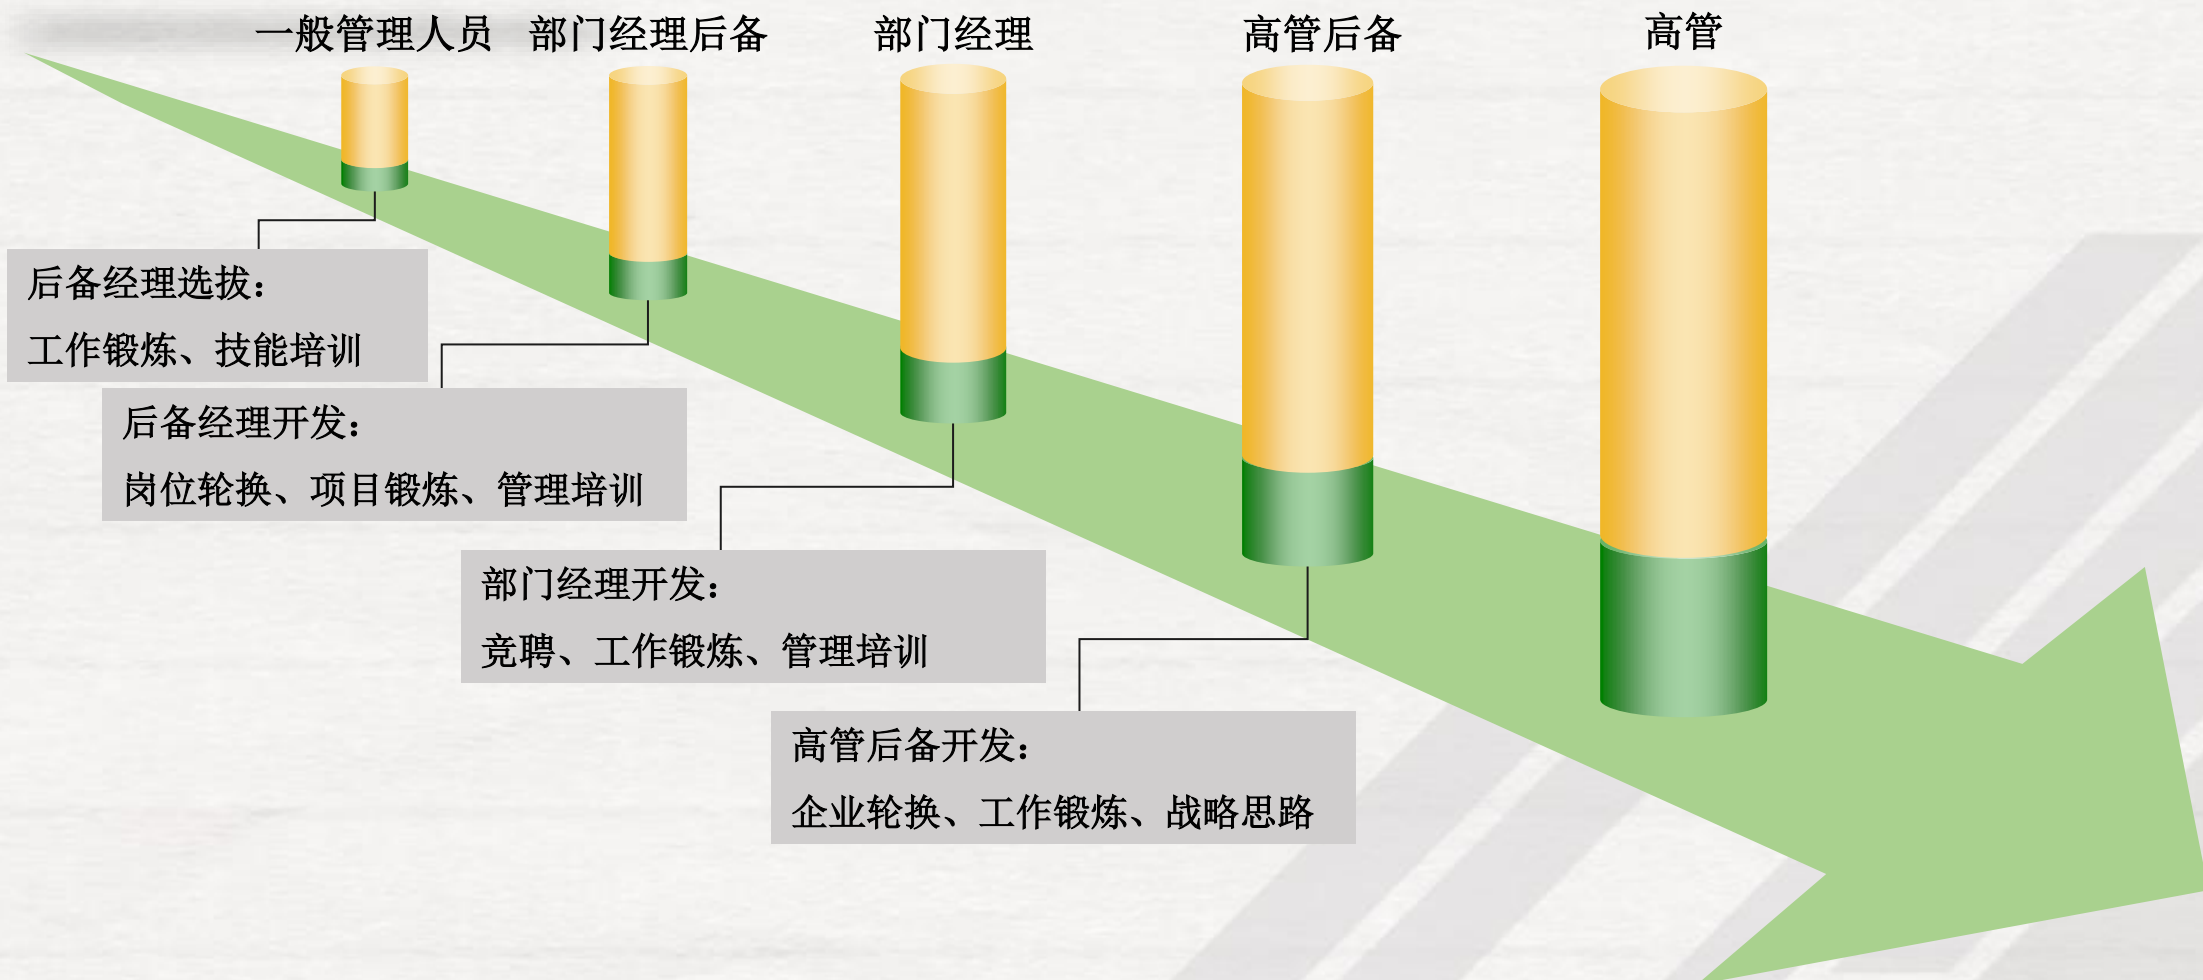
一般管理人员　部门经理后备　部门经理　高管后备　高管

后备经理选拔：
工作锻炼、技能培训

后备经理开发：
岗位轮换、项目锻炼、管理培训

部门经理开发：
竞聘、工作锻炼、管理培训

高管后备开发：
企业轮换、工作锻炼、战略思路